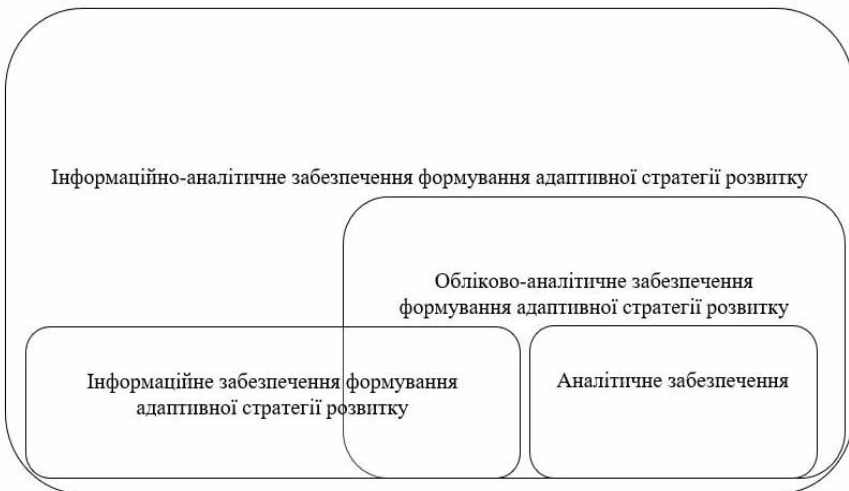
Інформаційно-аналітичне забезпечення формування адаптивної стратегії розвитку

Обліково-аналітичне забезпечення формування адаптивної стратегії розвитку

Інформаційне забезпечення формування адаптивної стратегії розвитку

Аналітичне забезпечення